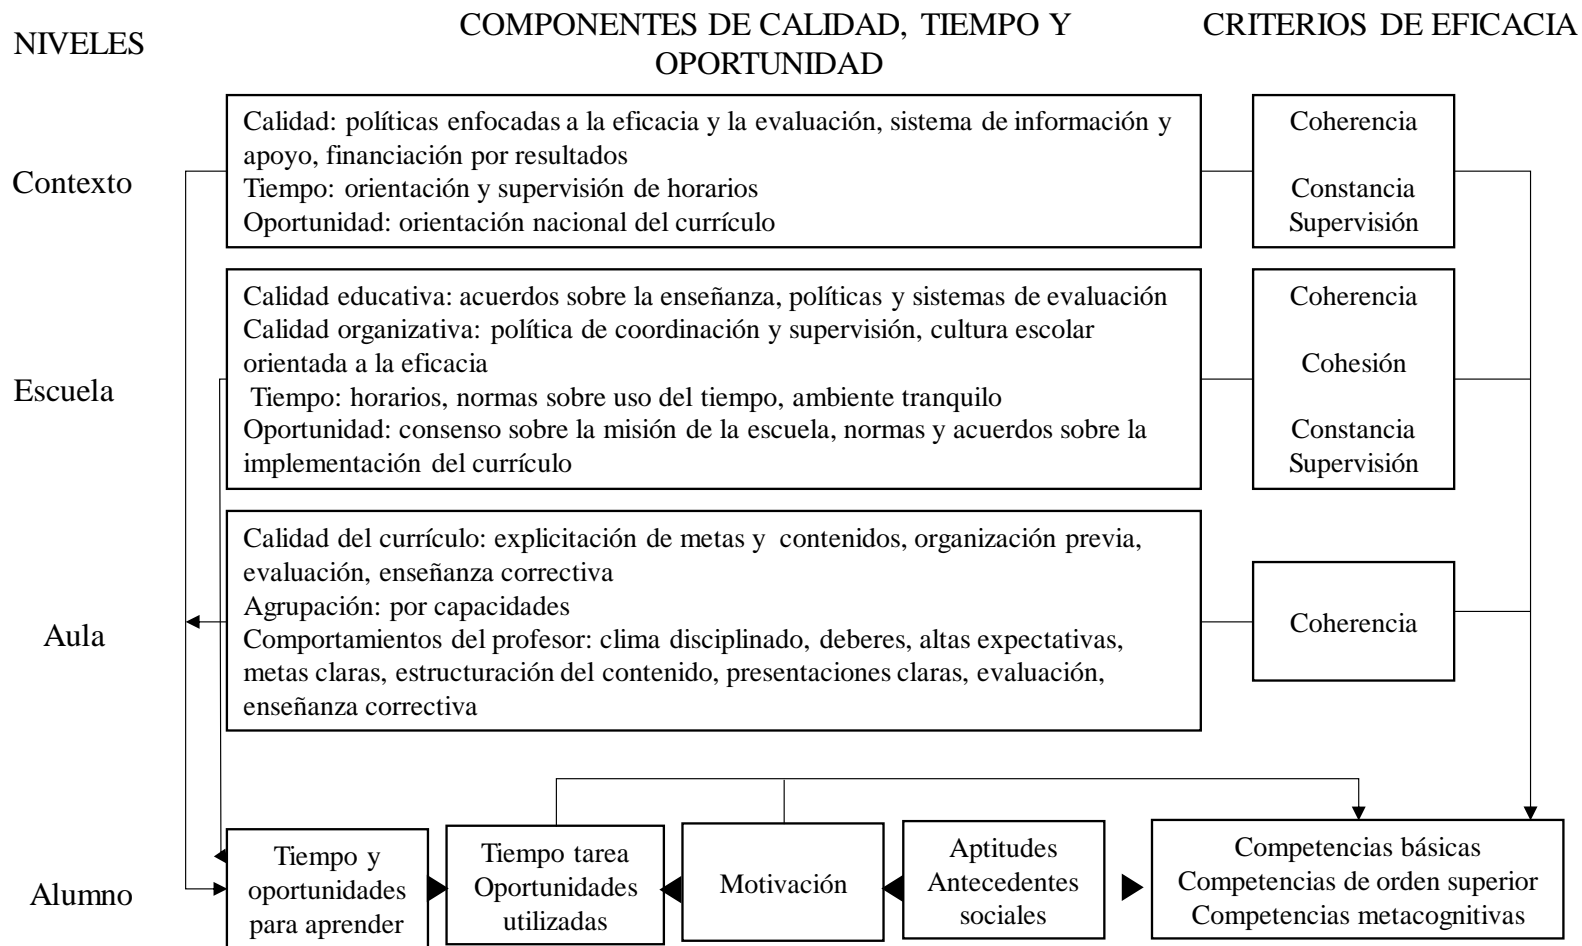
NIVELES

COMPONENTES DE CALIDAD, TIEMPO Y OPORTUNIDAD

CRITERIOS DE EFICACIA

Contexto

Calidad: políticas enfocadas a la eficacia y la evaluación, sistema de información y apoyo, financiación por resultados
Tiempo: orientación y supervisión de horarios
Oportunidad: orientación nacional del currículo

Coherencia
Constancia
Supervisión

Escuela

Calidad educativa: acuerdos sobre la enseñanza, políticas y sistemas de evaluación
Calidad organizativa: política de coordinación y supervisión, cultura escolar orientada a la eficacia
Tiempo: horarios, normas sobre uso del tiempo, ambiente tranquilo
Oportunidad: consenso sobre la misión de la escuela, normas y acuerdos sobre la implementación del currículo

Coherencia
Cohesión
Constancia
Supervisión

Aula

Calidad del currículo: explicitación de metas y contenidos, organización previa, evaluación, enseñanza correctiva
Agrupación: por capacidades
Comportamientos del profesor: clima disciplinado, deberes, altas expectativas, metas claras, estructuración del contenido, presentaciones claras, evaluación, enseñanza correctiva

Coherencia

Alumno

Tiempo y oportunidades para aprender

Tiempo tarea
Oportunidades utilizadas

Motivación

Aptitudes
Antecedentes sociales

Competencias básicas
Competencias de orden superior
Competencias metacognitivas